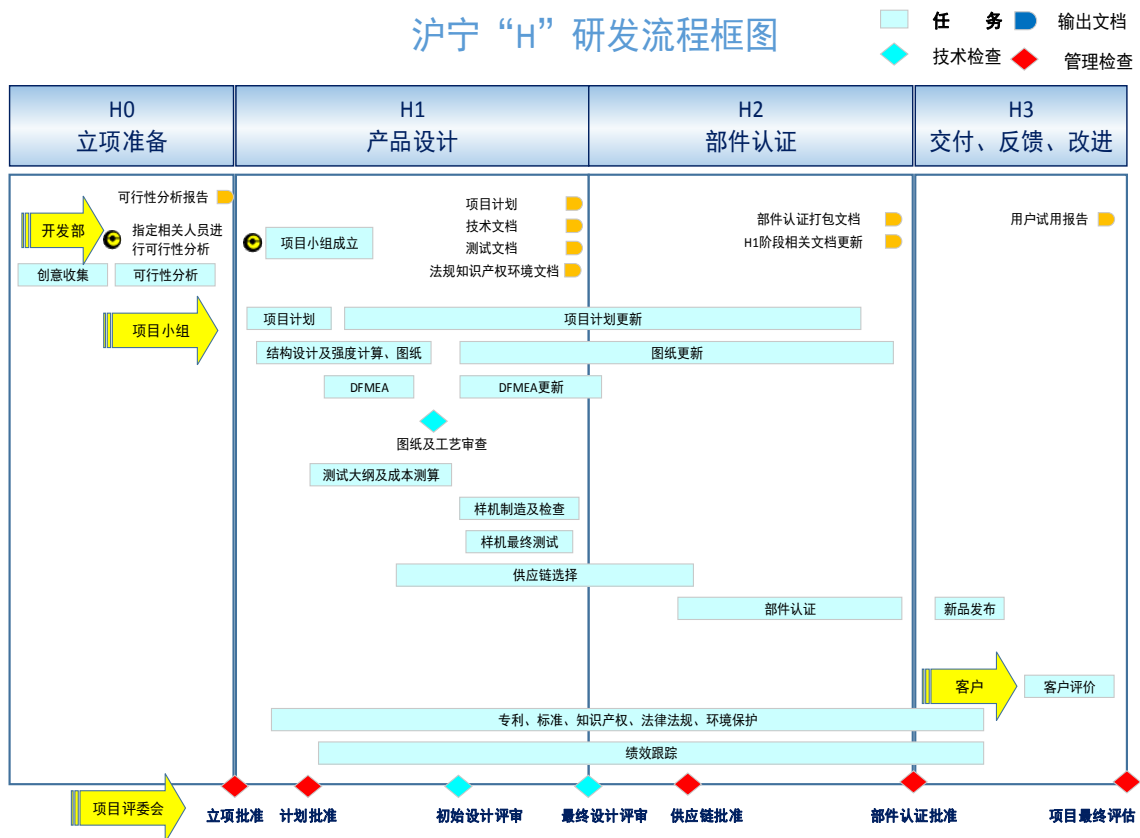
沪宁“H”研发流程框图

任务 输出文档
技术检查 管理检查

| H0 立项准备 | H1 产品设计 | H2 部件认证 | H3 交付、反馈、改进 |
|---|---|---|---|

可行性分析报告
开发部
指定相关人员进行可行性分析
创意收集
可行性分析

项目计划
技术文档
测试文档
法规知识产权环境文档
项目小组成立

部件认证打包文档
H1阶段相关文档更新

用户试用报告

项目小组
项目计划
项目计划更新
结构设计及强度计算、图纸
图纸更新
DFMEA
DFMEA更新
图纸及工艺审查
测试大纲及成本测算
样机制造及检查
样机最终测试
供应链选择
部件认证
新品发布
客户
客户评价
专利、标准、知识产权、法律法规、环境保护
绩效跟踪

项目评委会
立项批准
计划批准
初始设计评审
最终设计评审
供应链批准
部件认证批准
项目最终评估